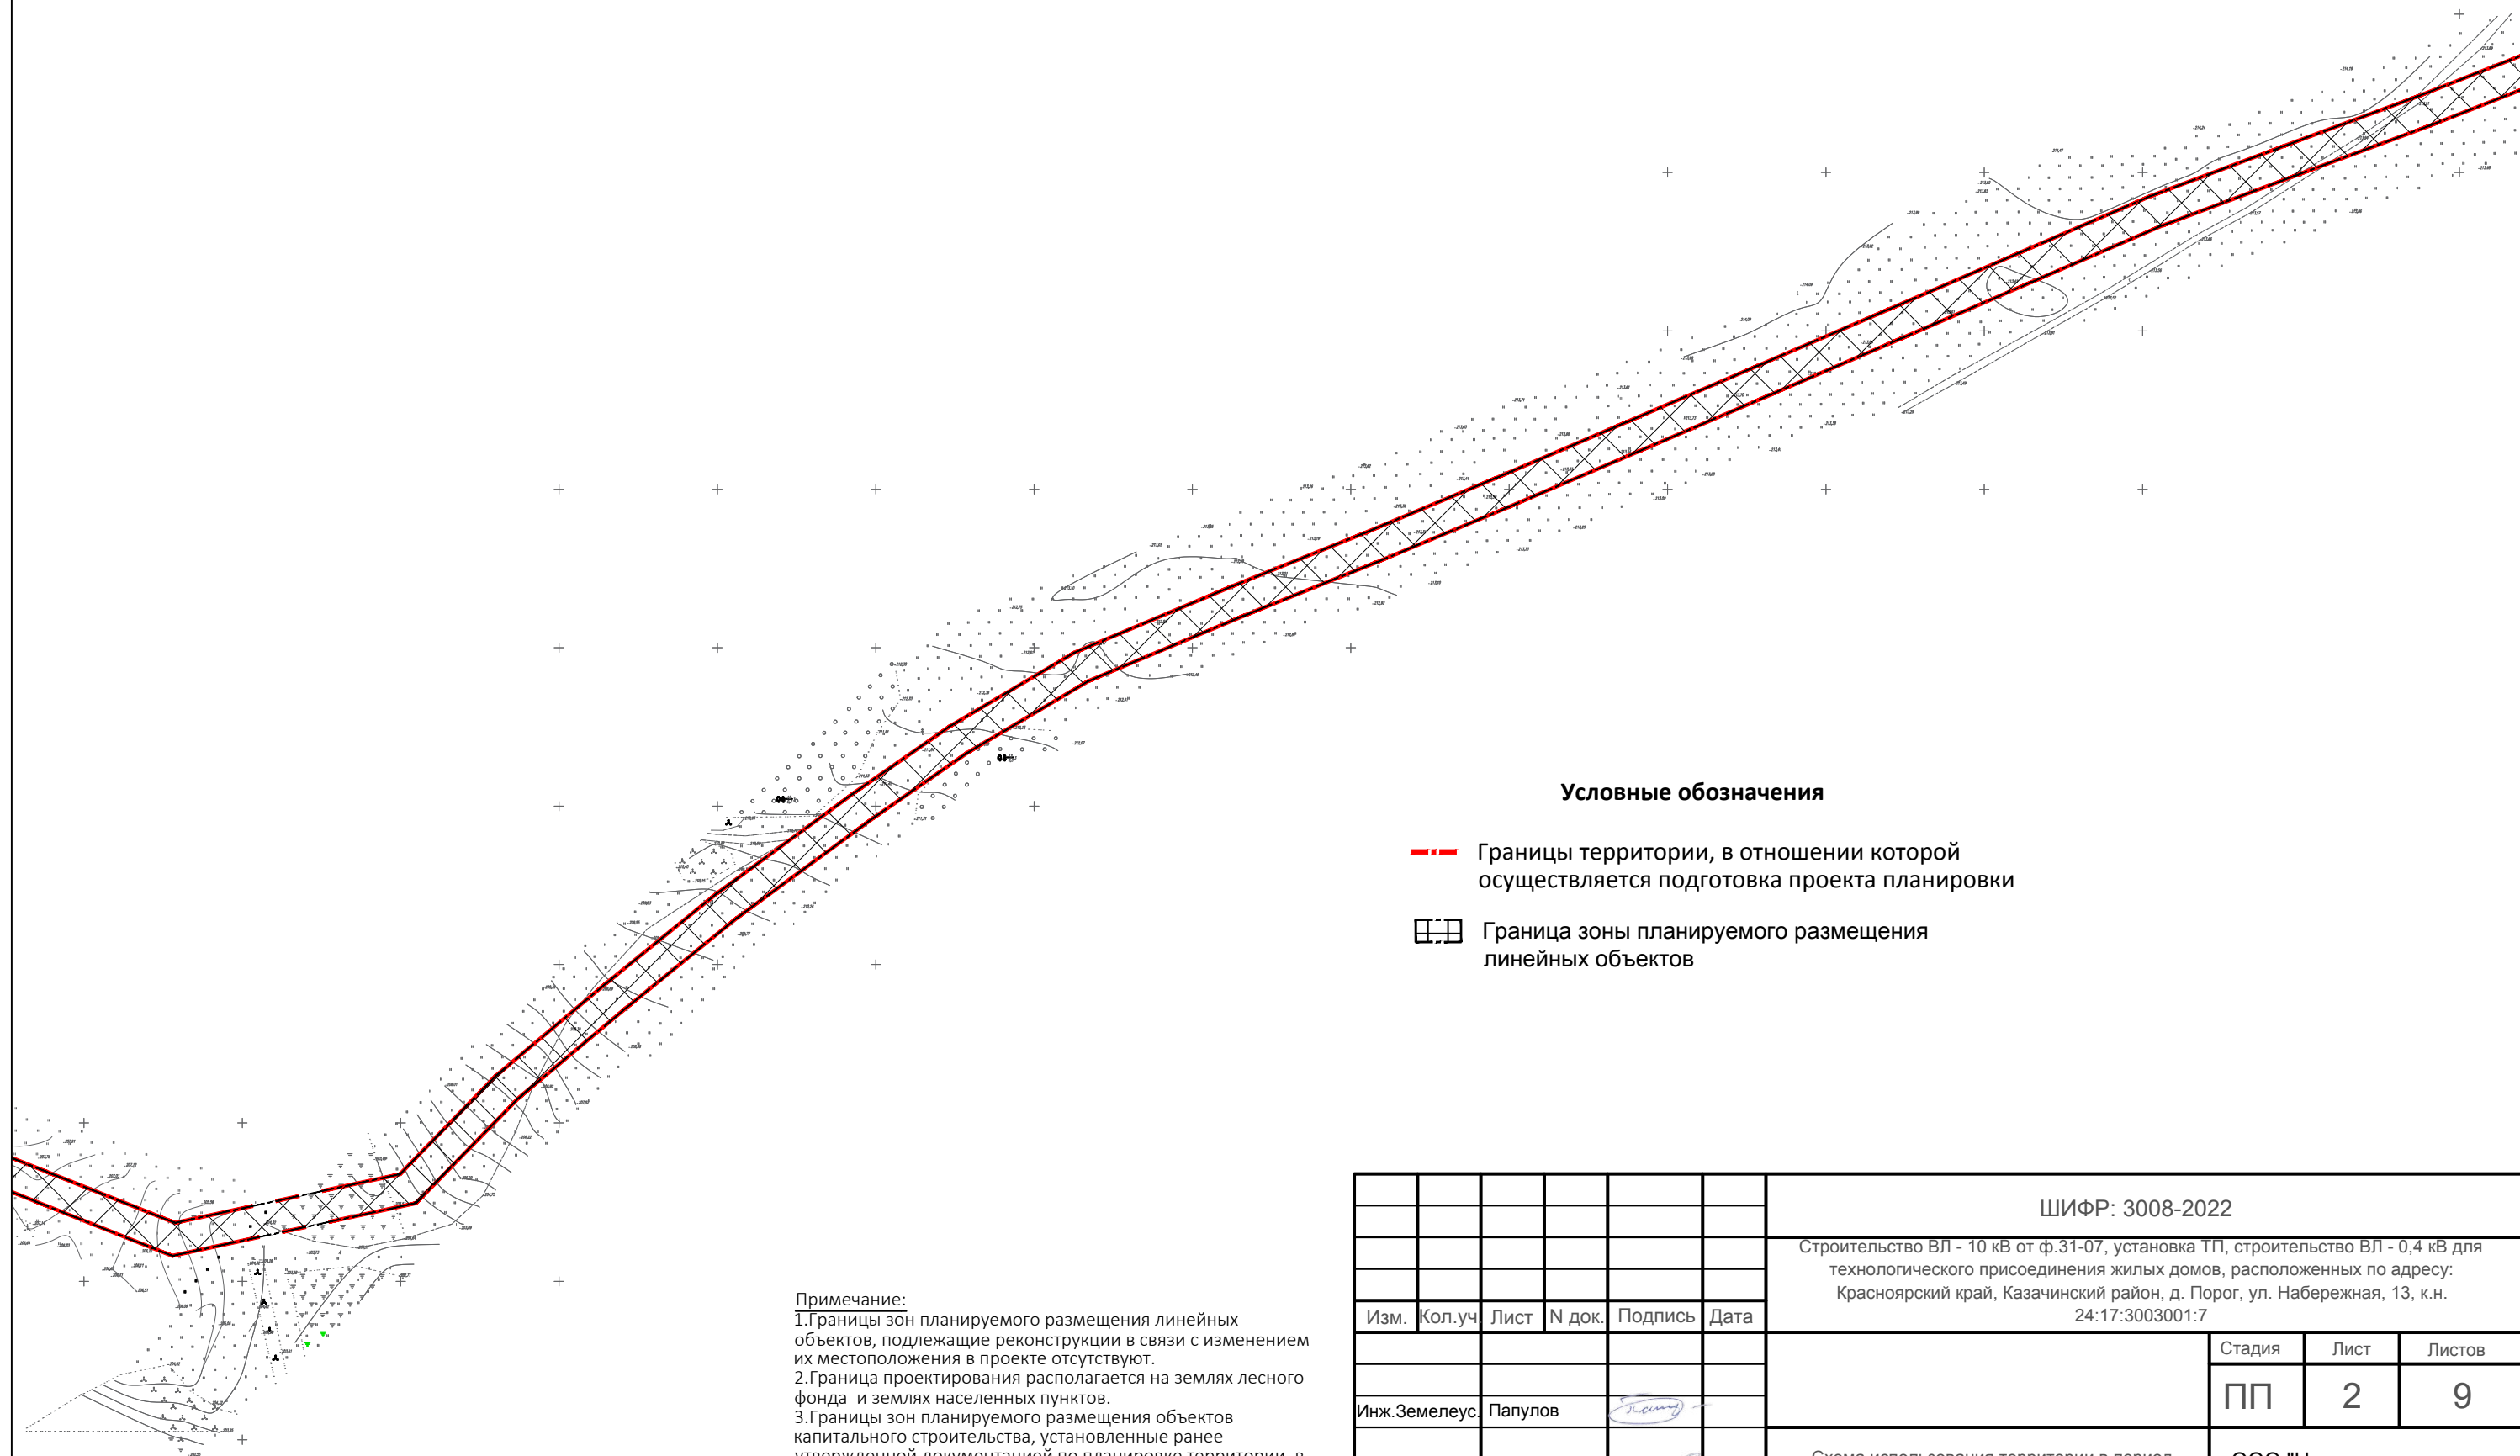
Условные обозначения

Границы территории, в отношении которой осуществляется подготовка проекта планировки

Граница зоны планируемого размещения линейных объектов

Примечание:
1.Границы зон планируемого размещения линейных объектов, подлежащие реконструкции в связи с изменением их местоположения в проекте отсутствуют.
2.Граница проектирования располагается на землях лесного фонда и землях населенных пунктов.
3.Границы зон планируемого размещения объектов капитального строительства, установленные ранее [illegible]

| Изм. | Кол.уч | Лист | N док. | Подпись | Дата |
|---|---|---|---|---|---|
| Инж.Землеус. | Папулов | | | | |

ШИФР: 3008-2022

Строительство ВЛ - 10 кВ от ф.31-07, установка ТП, строительство ВЛ - 0,4 кВ для технологического присоединения жилых домов, расположенных по адресу: Красноярский край, Казачинский район, д. Порог, ул. Набережная, 13, к.н. 24:17:3003001:7

| Стадия | Лист | Листов |
|---|---|---|
| ПП | 2 | 9 |

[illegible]